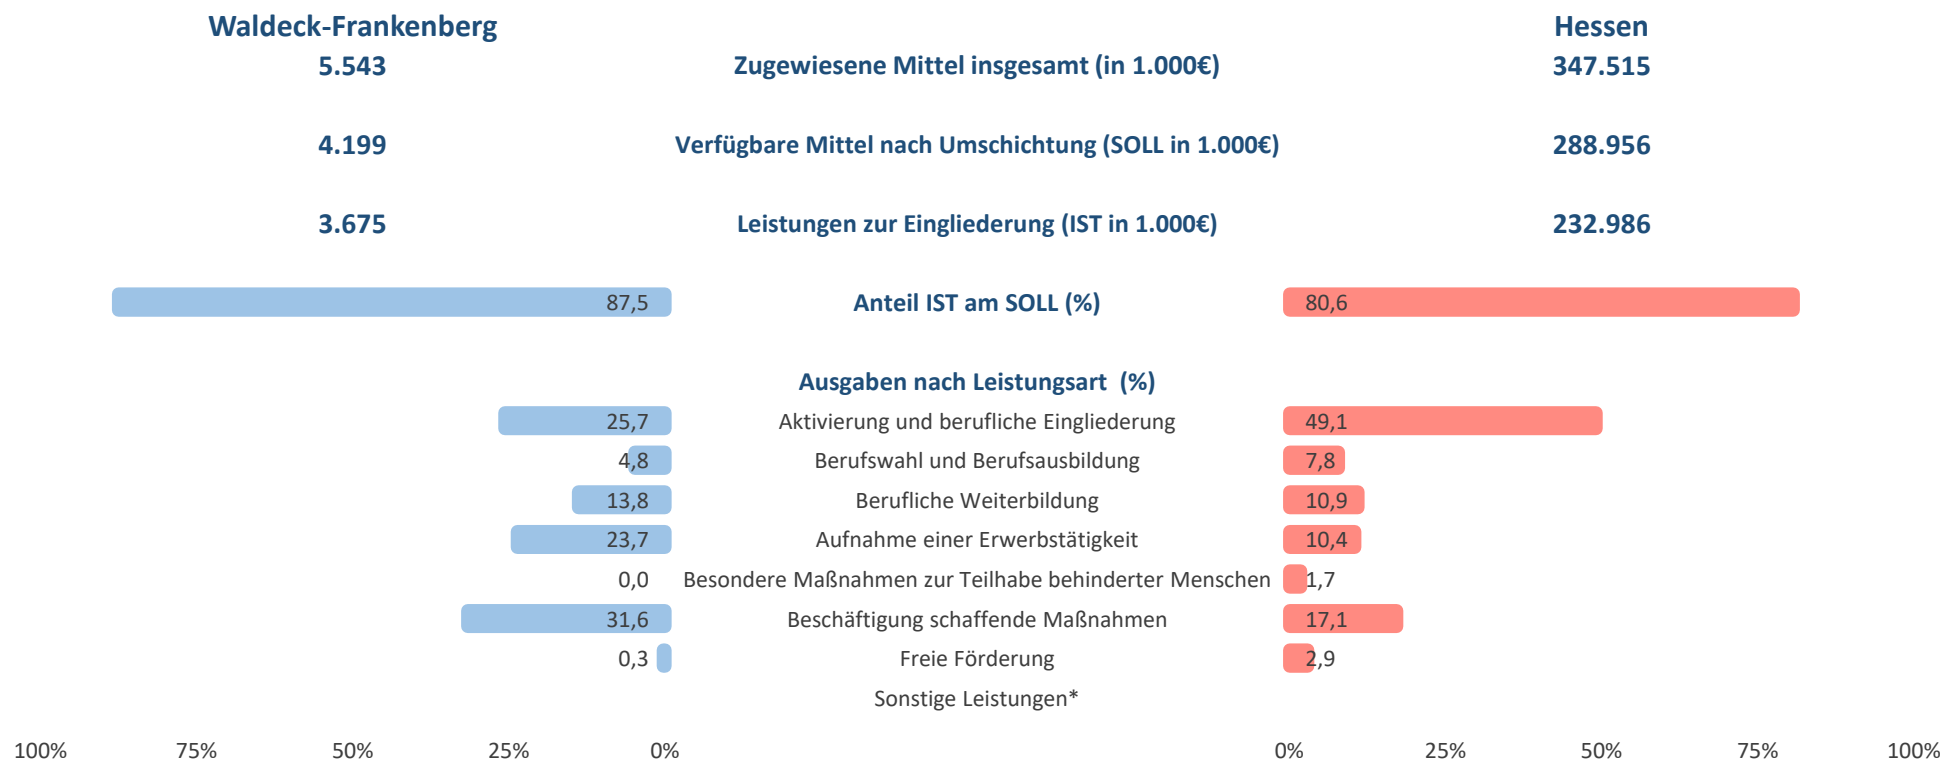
Waldeck-Frankenberg

Hessen

5.543 Zugewiesene Mittel insgesamt (in 1.000€) 347.515

4.199 Verfügbare Mittel nach Umschichtung (SOLL in 1.000€) 288.956

3.675 Leistungen zur Eingliederung (IST in 1.000€) 232.986

87,5 Anteil IST am SOLL (%) 80,6

Ausgaben nach Leistungsart (%)

| Waldeck-Frankenberg | Leistungsart | Hessen |
|---|---|---|
| 25,7 | Aktivierung und berufliche Eingliederung | 49,1 |
| 4,8 | Berufswahl und Berufsausbildung | 7,8 |
| 13,8 | Berufliche Weiterbildung | 10,9 |
| 23,7 | Aufnahme einer Erwerbstätigkeit | 10,4 |
| 0,0 | Besondere Maßnahmen zur Teilhabe behinderter Menschen | 1,7 |
| 31,6 | Beschäftigung schaffende Maßnahmen | 17,1 |
| 0,3 | Freie Förderung | 2,9 |
| | Sonstige Leistungen* | |

100% 75% 50% 25% 0% 0% 25% 50% 75% 100%